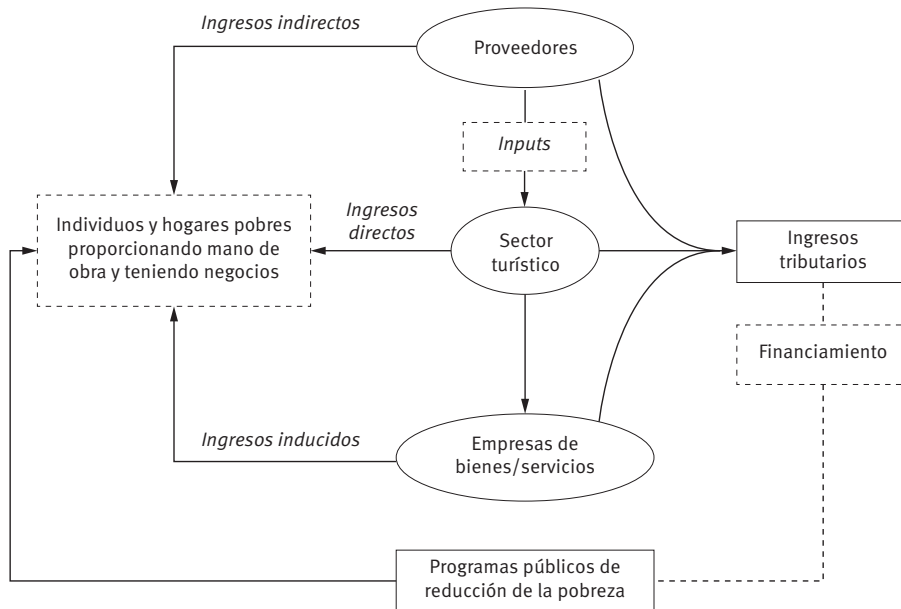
Ingresos indirectos

Proveedores

Inputs

Ingresos directos

Individuos y hogares pobres proporcionando mano de obra y teniendo negocios

Sector turístico

Ingresos tributarios

Financiamiento

Ingresos inducidos

Empresas de bienes/servicios

Programas públicos de reducción de la pobreza